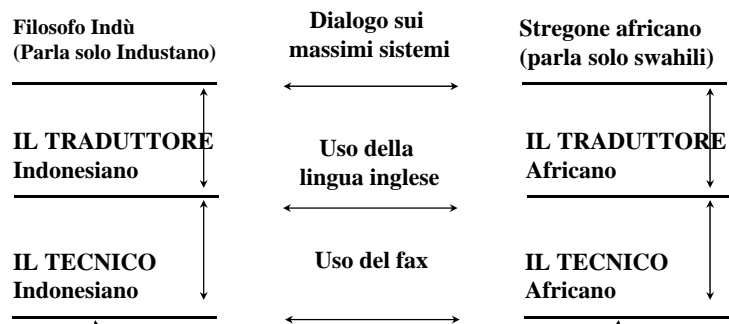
Filosofo Indù
(Parla solo Industano)

Dialogo sui
massimi sistemi

Stregone africano
(parla solo swahili)

IL TRADUTTORE
Indonesiano

Uso della
lingua inglese

IL TRADUTTORE
Africano

IL TECNICO
Indonesiano

Uso del fax

IL TECNICO
Africano